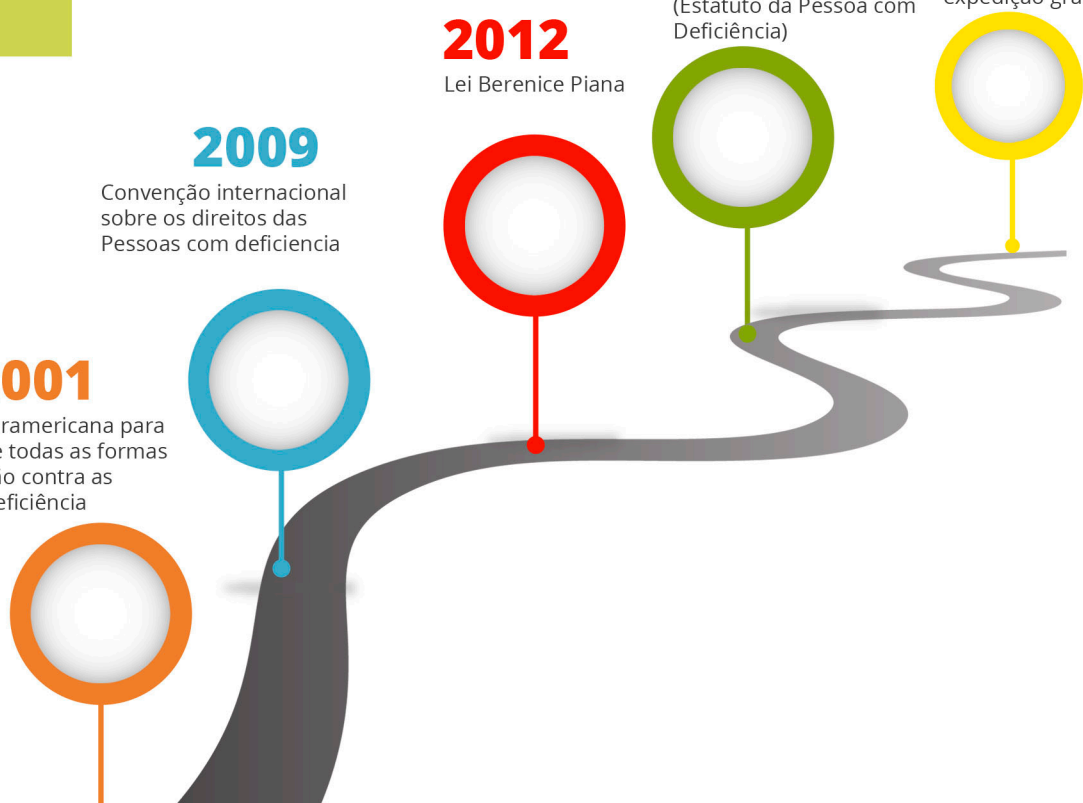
(Estatuto da Pessoa com Deficiência)

expedição gra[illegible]

2012
Lei Berenice Piana

2009
Convenção internacional sobre os direitos das Pessoas com deficiencia

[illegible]001
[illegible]ramericana para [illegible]e todas as formas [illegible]o contra as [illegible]eficiência